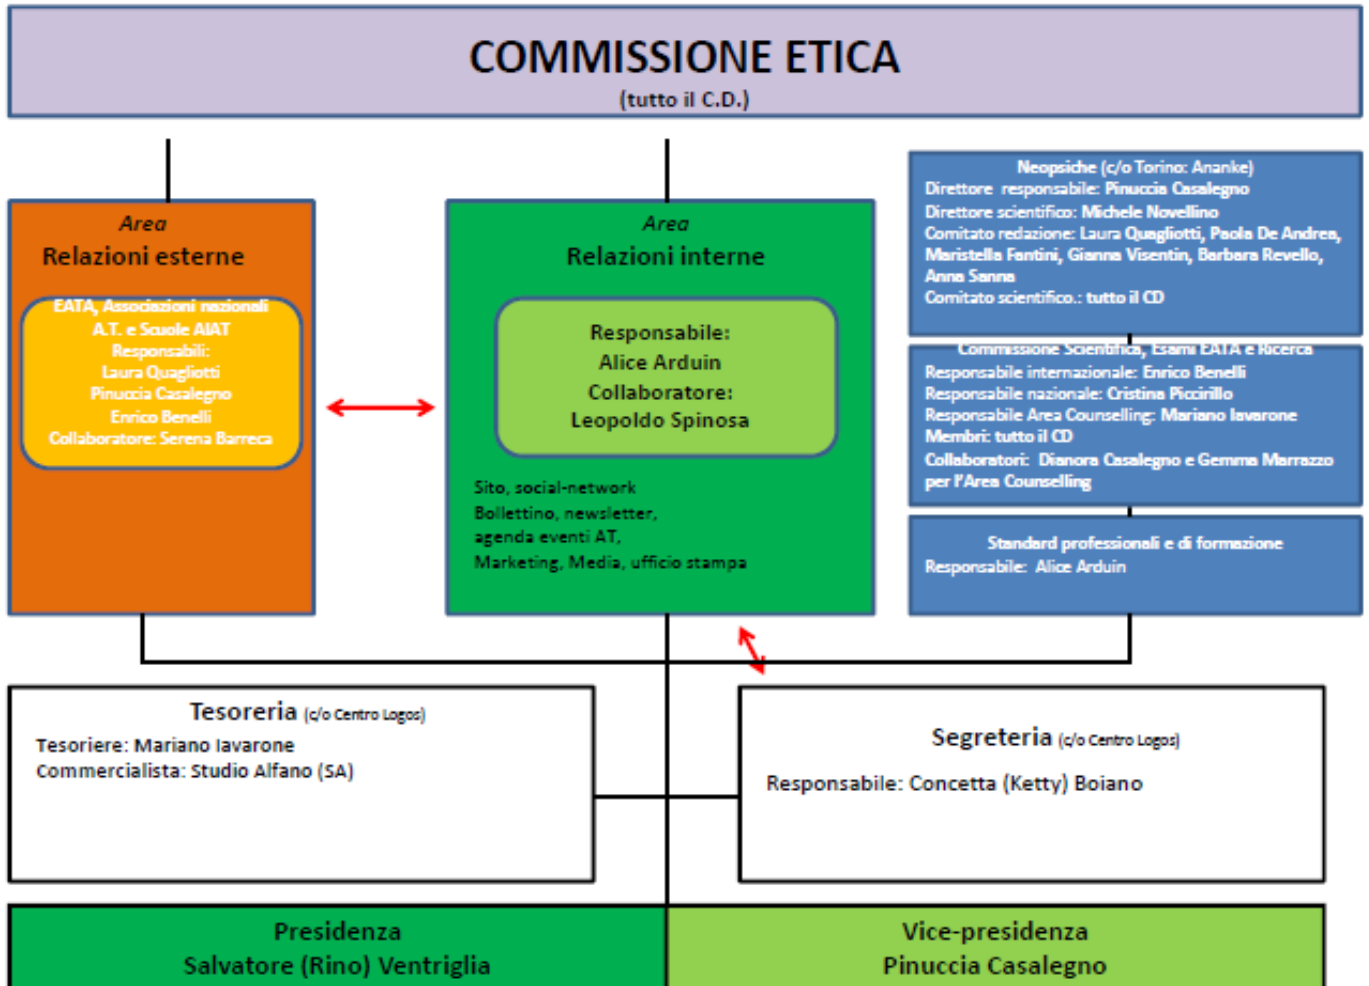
COMMISSIONE ETICA
(tutto il C.D.)

Area
Relazioni esterne

EATA, Associazioni nazionali
A.T. e Scuole AIAT
Responsabili:
Laura Quagliotti
Pinuccia Casalegno
Enrico Benelli
Collaboratore: Serena Barreca

Area
Relazioni interne

Responsabile:
Alice Arduin
Collaboratore:
Leopoldo Spinosa

Sito, social-network
Bollettino, newsletter,
agenda eventi AT,
Marketing, Media, ufficio stampa

Neopsiche (c/o Torino: Ananke)
Direttore responsabile: Pinuccia Casalegno
Direttore scientifico: Michele Novellino
Comitato redazione: Laura Quagliotti, Paola De Andrea, Maristella Fantini, Gianna Visentin, Barbara Revello, Anna Sanna
Comitato scientifico.: tutto il CD

Commissione Scientifica, Esami EATA e Ricerca
Responsabile internazionale: Enrico Benelli
Responsabile nazionale: Cristina Piccirillo
Responsabile Area Counselling: Mariano Iavarone
Membri: tutto il CD
Collaboratori: Dianora Casalegno e Gemma Marrazzo per l'Area Counselling

Standard professionali e di formazione
Responsabile: Alice Arduin

Tesoreria (c/o Centro Logos)
Tesoriere: Mariano Iavarone
Commercialista: Studio Alfano (SA)

Segreteria (c/o Centro Logos)
Responsabile: Concetta (Ketty) Boiano

Presidenza
Salvatore (Rino) Ventriglia

Vice-presidenza
Pinuccia Casalegno